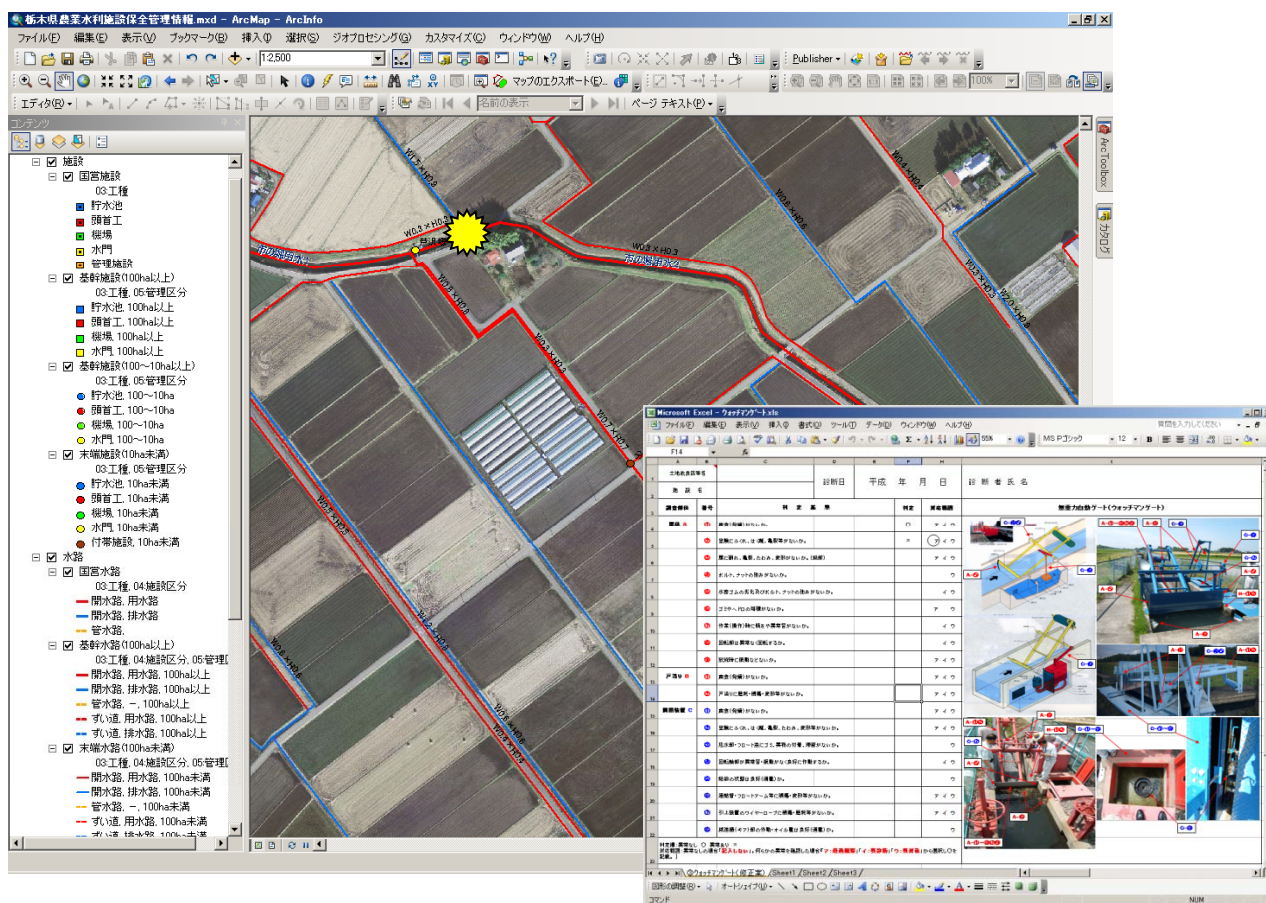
栃木県農業水利施設保全管理情報.mxd - ArcMap - ArcInfo

ファイル(F) 編集(E) 表示(V) ブックマーク(B) 挿入(I) 選択(S) ジオプロセシング(G) カスタマイズ(C) ウィンドウ(W) ヘルプ(H)

1:2,500

Publisher

マップのエクスポート(E)...

100%

エディタ(R)

名前の表示

ページ テキスト(P)

コンテンツ

施設
国営施設
03.工種
貯水池
頭首工
機場
水門
管理施設
基幹施設(100ha以上)
03.工種, 05.管理区分
貯水池, 100ha以上
頭首工, 100ha以上
機場, 100ha以上
水門, 100ha以上
基幹施設(100～10ha以上)
03.工種, 05.管理区分
貯水池, 100～10ha
頭首工, 100～10ha
機場, 100～10ha
水門, 100～10ha
末端施設(10ha未満)
03.工種, 05.管理区分
貯水池, 10ha未満
頭首工, 10ha未満
機場, 10ha未満
水門, 10ha未満
付帯施設, 10ha未満
水路
国営水路
03.工種, 04.施設区分
開水路, 用水路
開水路, 排水路
管水路,
基幹水路(100ha以上)
03.工種, 04.施設区分, 05.管理区
開水路, 用水路, 100ha以上
開水路, 排水路, 100ha以上
管水路, -, 100ha以上
ずい道, 用水路, 100ha以上
ずい道, 排水路, 100ha以上
末端水路(100ha未満)
03.工種, 04.施設区分, 05.管理区
開水路, 用水路, 100ha未満
開水路, 排水路, 100ha未満
管水路, -, 100ha未満
ずい道, 用水路, 100ha未満
ずい道, 排水路, 100ha未満

W0.3×H0.3
W0.3×H0.3
W0.3×H0.3
W0.8×H0.6
W0.4×H0.4
W0.3×H0.3
W0.7×H0.6
W0.3×H0.3
W0.7×H0.6
W0.3×H0.3
W0.7×H0.5
W1.2×H0.5
W0.8×H0.6
W0.7×H0.5
W0.3×H0.3
W0.3×H0.3

ArcToolbox
カタログ

Microsoft Excel - ウォッチマンゲート.xls

ファイル(F) 編集(E) 表示(V) 挿入(I) 書式(O) ツール(T) データ(D) ウィンドウ(W) ヘルプ(H)

質問を入力してください

55%
MS Pゴシック
12

F14

土地改良区等名
施設名
診断日 平成 年 月 日
診断者氏名
調査機器 番号 判定基準 判定 資料番号
無動力自動ゲート(ウォッチマンゲート)

ウォッチマンゲート(修正案) Sheet1 Sheet2 Sheet3

図形の調整(R) オートシェイプ(U)

コマンド
NUM